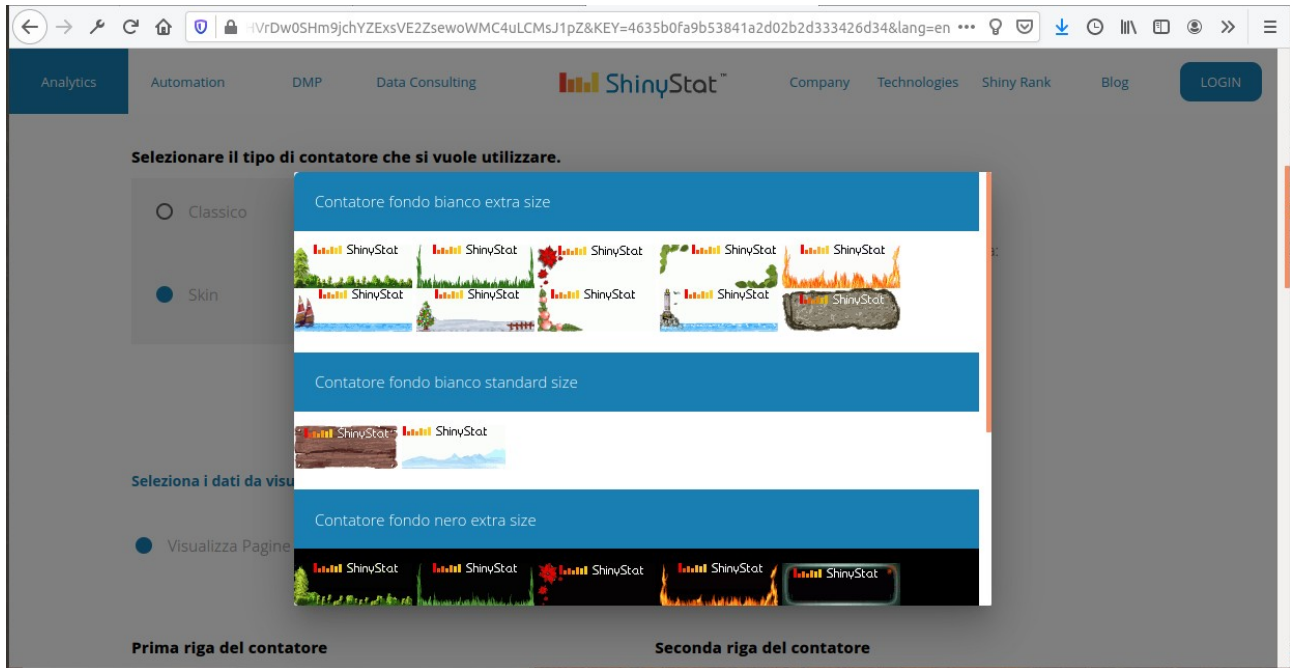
VrDw0SHm9jchYZExsVE2ZsewoWMC4uLCMsJ1pZ&KEY=4635b0fa9b53841a2d02b2d333426d34&lang=en •••

Analytics Automation DMP Data Consulting ShinyStat™ Company Technologies Shiny Rank Blog LOGIN

Selezionare il tipo di contatore che si vuole utilizzare.

Classico

Skin

Seleziona i dati da visu

Visualizza Pagine

Prima riga del contatore

Seconda riga del contatore

Contatore fondo bianco extra size

ShinyStat ShinyStat ShinyStat ShinyStat ShinyStat
ShinyStat ShinyStat ShinyStat ShinyStat ShinyStat

Contatore fondo bianco standard size

ShinyStat ShinyStat

Contatore fondo nero extra size

ShinyStat ShinyStat ShinyStat ShinyStat ShinyStat